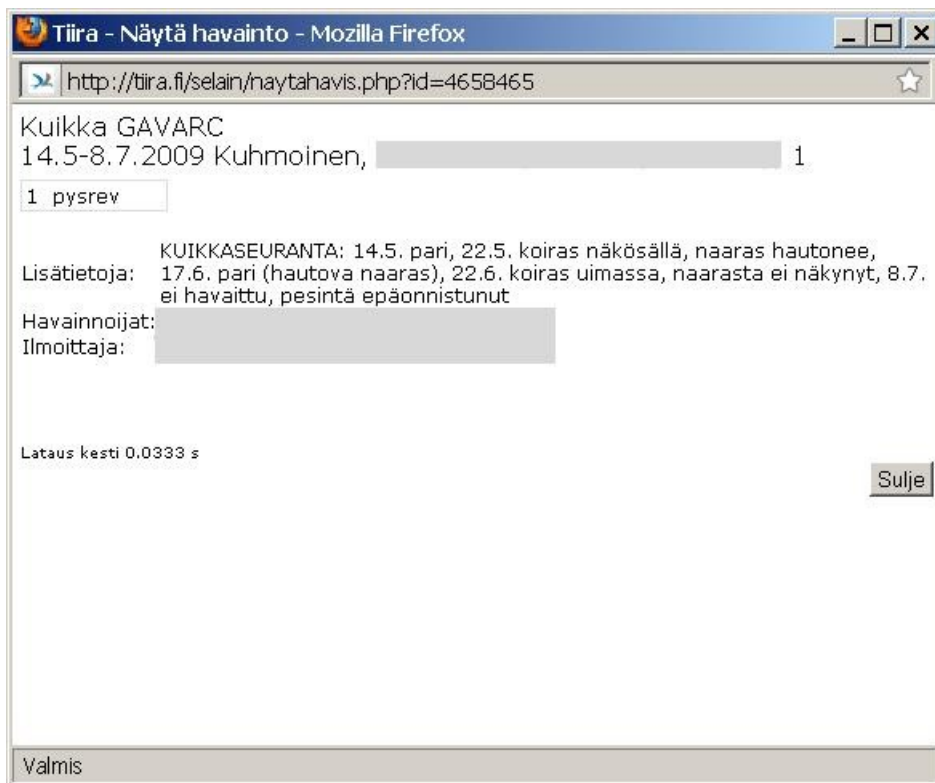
Tiira - Näytä havainto - Mozilla Firefox

http://tiira.fi/selain/naytahavis.php?id=4658465

Kuikka GAVARC
14.5-8.7.2009 Kuhmoinen, 1

1 pysrev

Lisätietoja: KUIKKASEURANTA: 14.5. pari, 22.5. koiras näkösällä, naaras hautonee, 17.6. pari (hautova naaras), 22.6. koiras uimassa, naarasta ei näkynyt, 8.7. ei havaittu, pesintä epäonnistunut
Havainnoijat:
Ilmoittaja:

Lataus kesti 0.0333 s

Sulje

Valmis